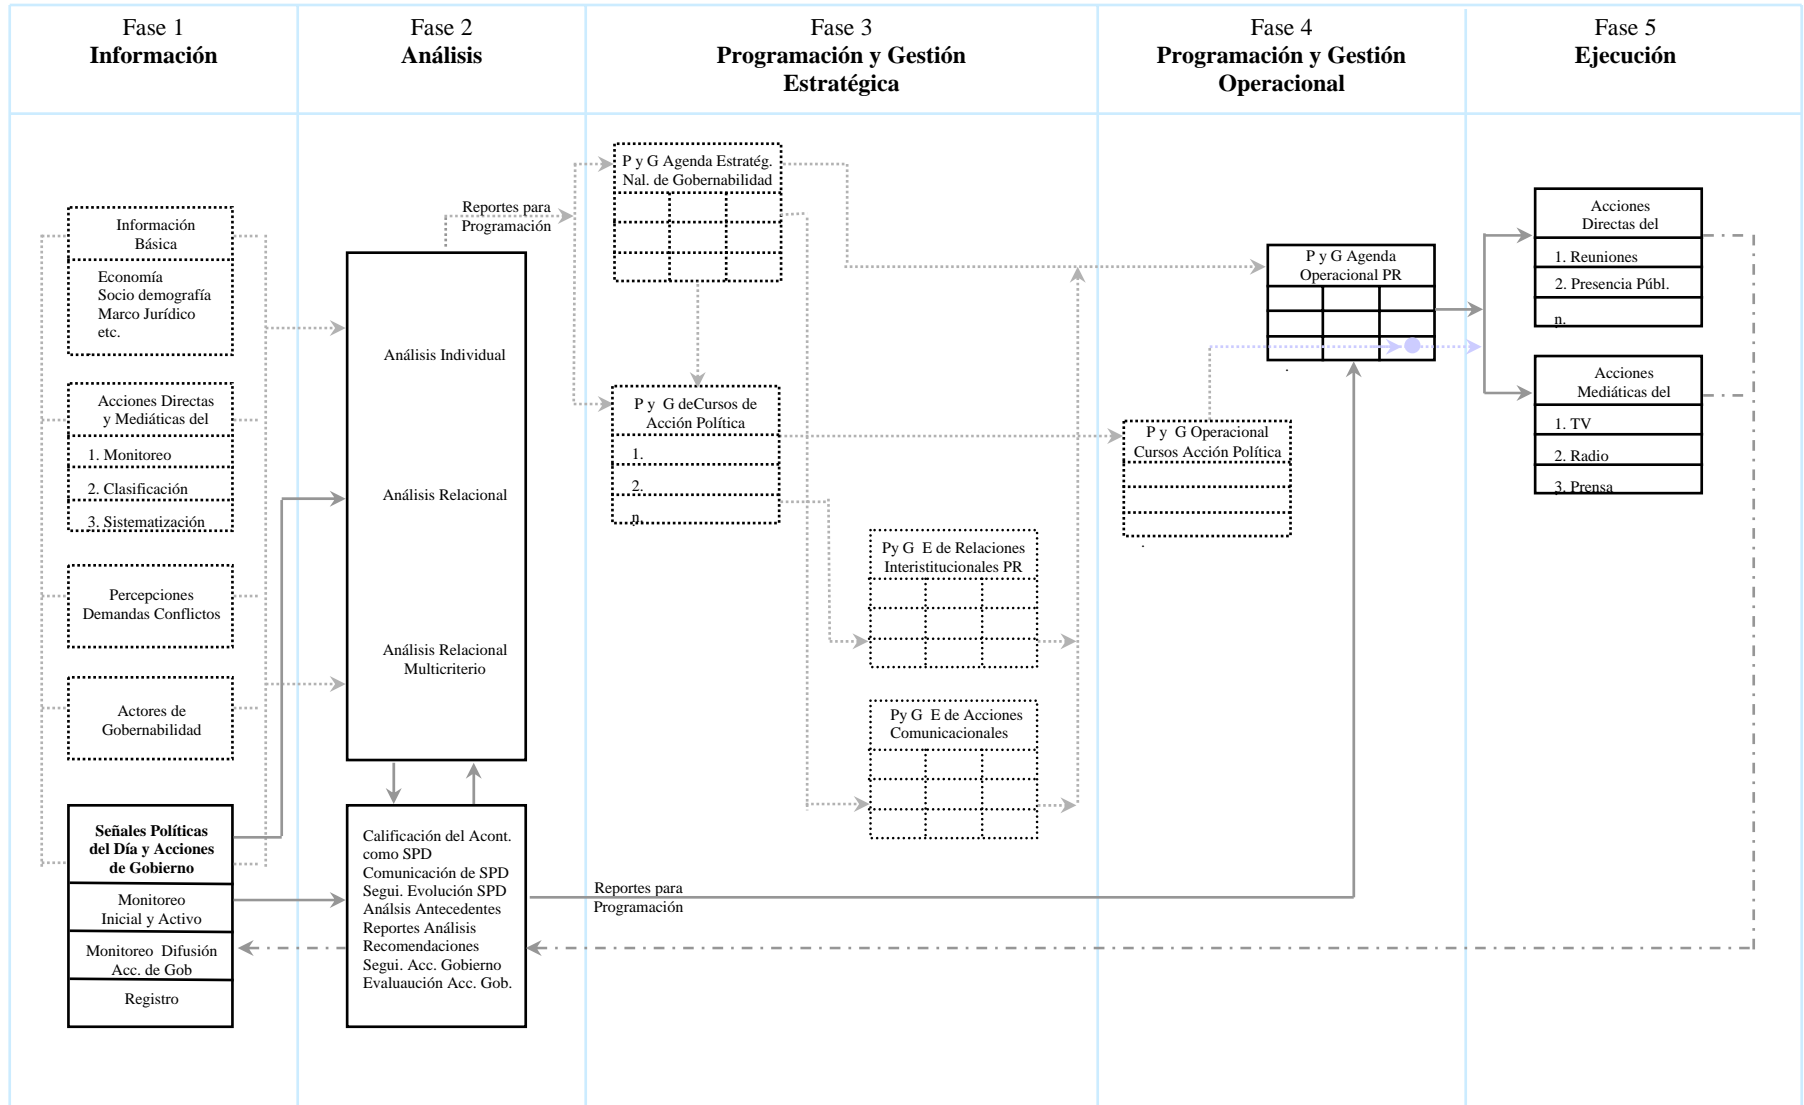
Fase 1
**Información**

Fase 2
**Análisis**

Fase 3
**Programación y Gestión Estratégica**

Fase 4
**Programación y Gestión Operacional**

Fase 5
**Ejecución**

Información Básica

Economía
Socio demografía
Marco Jurídico
etc.

Acciones Directas y Mediáticas del

1. Monitoreo
2. Clasificación
3. Sistematización

Percepciones Demandas Conflictos

Actores de Gobernabilidad

**Señales Políticas del Día y Acciones de Gobierno**

Monitoreo Inicial y Activo

Monitoreo Difusión Acc. de Gob

Registro

Reportes para Programación

Análisis Individual

Análisis Relacional

Análisis Relacional Multicriterio

Calificación del Acont. como SPD
Comunicación de SPD
Segui. Evolución SPD
Análsis Antecedentes
Reportes Análisis
Recomendaciones
Segui. Acc. Gobierno
Evaluaución Acc. Gob.

Reportes para Programación

P y G Agenda Estratég. Nal. de Gobernabilidad

P y G deCursos de Acción Política

1.
2.
n.

Py G E de Relaciones Interistitucionales PR

Py G E de Acciones Comunicacionales

P y G Agenda Operacional PR

P y G Operacional Cursos Acción Política

Acciones Directas del

1. Reuniones
2. Presencia Públ.
n.

Acciones Mediáticas del

1. TV
2. Radio
3. Prensa